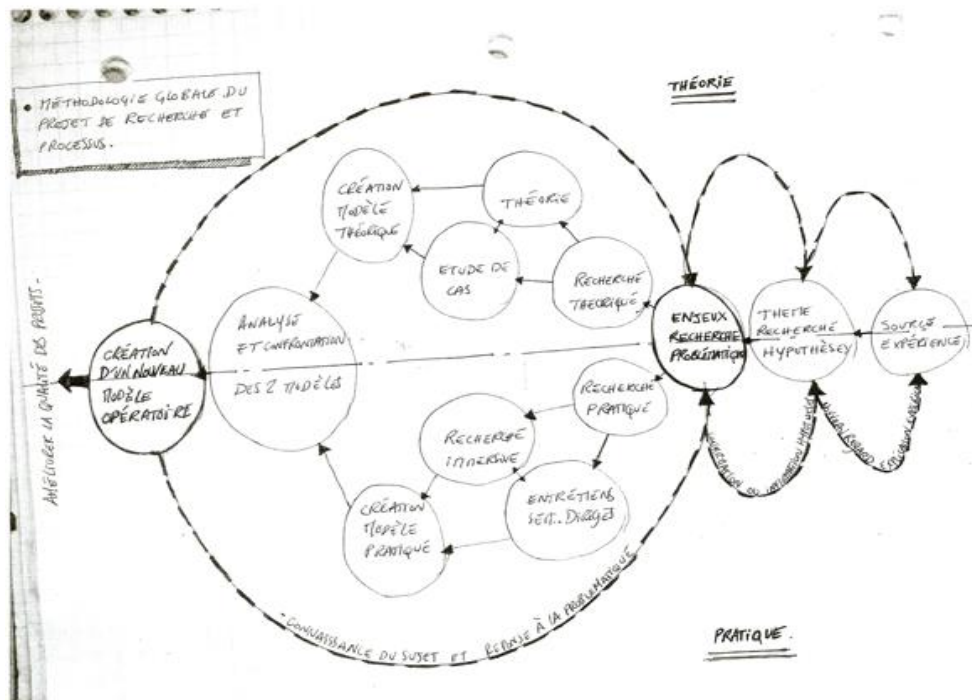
• MÉTHODOLOGIE GLOBALE DU PROJET DE RECHERCHE ET PROCESSUS.

THÉORIE

CRÉATION MODÈLE THÉORIQUE

THÉORIE

ETUDE DE CAS

RECHERCHE THÉORIQUE

ENJEUX RECHERCHE PROBLÉMATIQUE

THEME RECHERCHE HYPOTHÈSES

SOURCE EXPÉRIENCE

AMÉLIORER LA QUALITÉ DES PROJETS -

CRÉATION D'UN NOUVEAU MODÈLE OPÉRATOIRE

ANALYSE ET CONFRONTATION DES 2 MODÈLES

RECHERCHE PRATIQUE

RECHERCHE IMMERSIVE

ENTRETIENS SEMI-DIRIGÉS

CRÉATION MODÈLE PRATIQUE

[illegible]

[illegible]

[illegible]

- CONNAISSANCE DU SUJET ET RÉPONSE À LA PROBLÉMATIQUE

PRATIQUE.